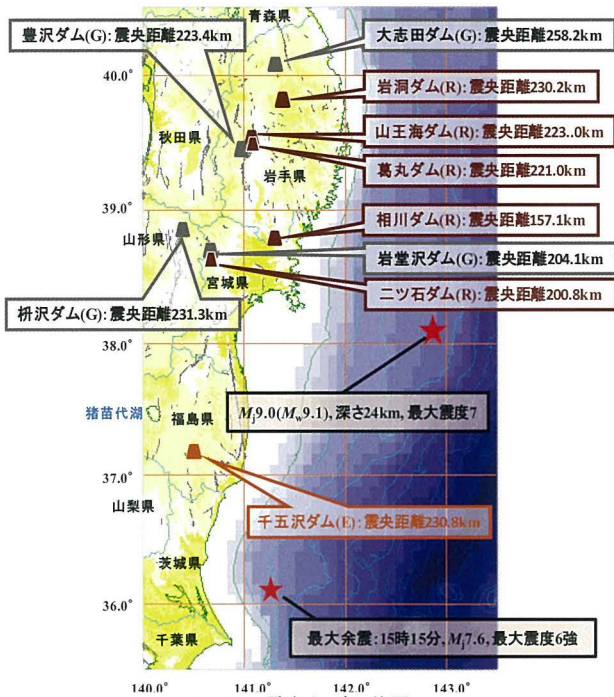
青森県

豊沢ダム(G): 震央距離223.4km

大志田ダム(G): 震央距離258.2km

40.0°

岩洞ダム(R): 震央距離230.2km

秋田県

山王海ダム(R): 震央距離223..0km

葛丸ダム(R): 震央距離221.0km

岩手県

39.0°

相川ダム(R): 震央距離157.1km

山形県

岩堂沢ダム(G): 震央距離204.1km

宮城県

二ツ石ダム(R): 震央距離200.8km

枡沢ダム(G): 震央距離231.3km

38.0°

猪苗代湖

福島県

$M_J$9.0($M_w$9.1), 深さ24km, 最大震度7

37.0°

山梨県

千五沢ダム(E): 震央距離230.8km

茨城県

36.0°

千葉県

最大余震: 15時15分, $M_J$7.6, 最大震度6強

140.0° 141.0° 142.0° 143.0°